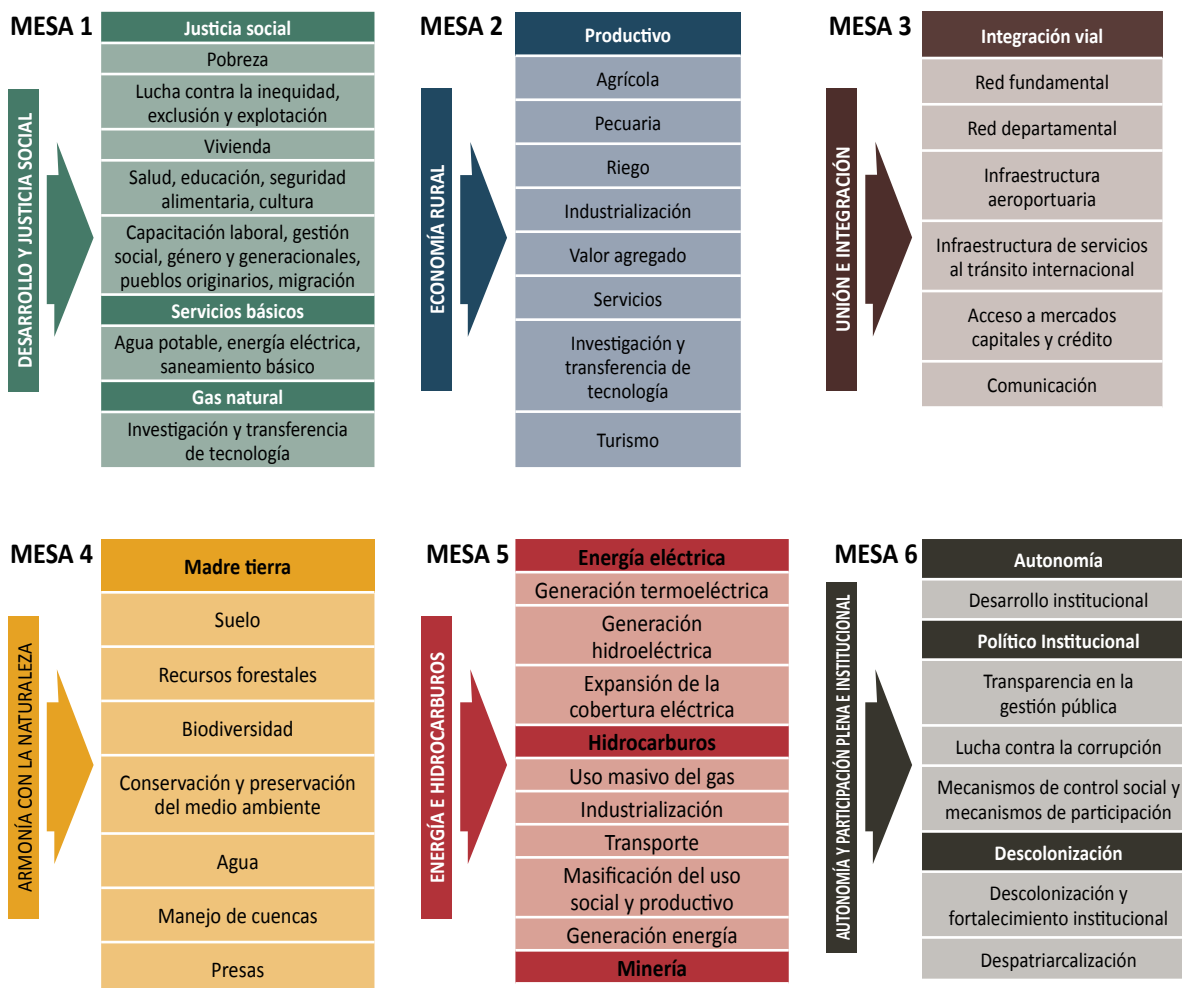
MESA 1

DESARROLLO Y JUSTICIA SOCIAL

Justicia social
Pobreza
Lucha contra la inequidad, exclusión y explotación
Vivienda
Salud, educación, seguridad alimentaria, cultura
Capacitación laboral, gestión social, género y generacionales, pueblos originarios, migración
Servicios básicos
Agua potable, energía eléctrica, saneamiento básico
Gas natural
Investigación y transferencia de tecnología

MESA 2

ECONOMÍA RURAL

Productivo
Agrícola
Pecuaria
Riego
Industrialización
Valor agregado
Servicios
Investigación y transferencia de tecnología
Turismo

MESA 3

UNIÓN E INTEGRACIÓN

Integración vial
Red fundamental
Red departamental
Infraestructura aeroportuaria
Infraestructura de servicios al tránsito internacional
Acceso a mercados capitales y crédito
Comunicación

MESA 4

ARMONÍA CON LA NATURALEZA

Madre tierra
Suelo
Recursos forestales
Biodiversidad
Conservación y preservación del medio ambiente
Agua
Manejo de cuencas
Presas

MESA 5

ENERGÍA E HIDROCARBUROS

Energía eléctrica
Generación termoeléctrica
Generación hidroeléctrica
Expansión de la cobertura eléctrica
Hidrocarburos
Uso masivo del gas
Industrialización
Transporte
Masificación del uso social y productivo
Generación energía
Minería

MESA 6

AUTONOMÍA Y PARTICIPACIÓN PLENA E INSTITUCIONAL

Autonomía
Desarrollo institucional
Político Institucional
Transparencia en la gestión pública
Lucha contra la corrupción
Mecanismos de control social y mecanismos de participación
Descolonización
Descolonización y fortalecimiento institucional
Despatriarcalización